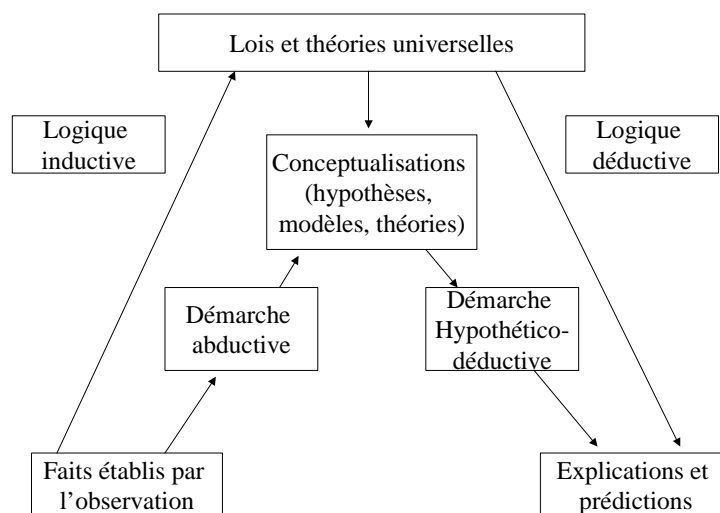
Lois et théories universelles

Logique inductive

Logique déductive

Conceptualisations (hypothèses, modèles, théories)

Démarche abductive

Démarche Hypothético-déductive

Faits établis par l'observation

Explications et prédictions